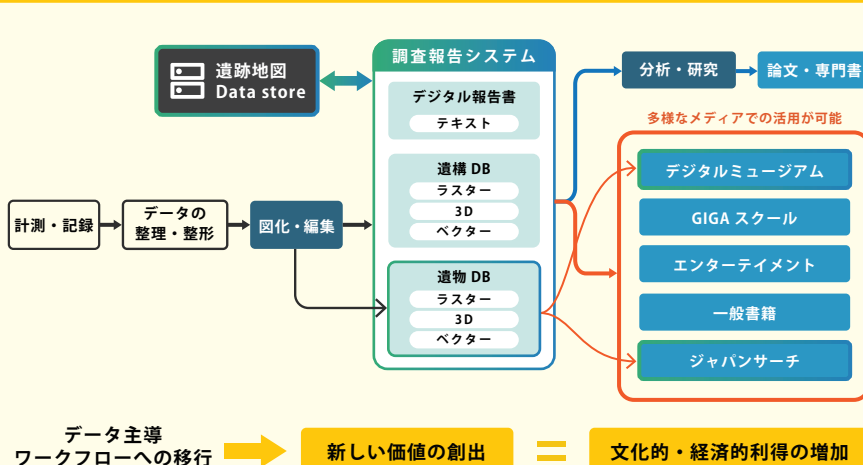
遺跡地図
Data store

調査報告システム

デジタル報告書
テキスト

遺構 DB
ラスター
3D
ベクター

遺物 DB
ラスター
3D
ベクター

分析・研究
論文・専門書

多様なメディアでの活用が可能

デジタルミュージアム
GIGA スクール
エンターテイメント
一般書籍
ジャパンサーチ

計測・記録
データの整理・整形
図化・編集

データ主導
ワークフローへの移行

新しい価値の創出
=
文化的・経済的利得の増加